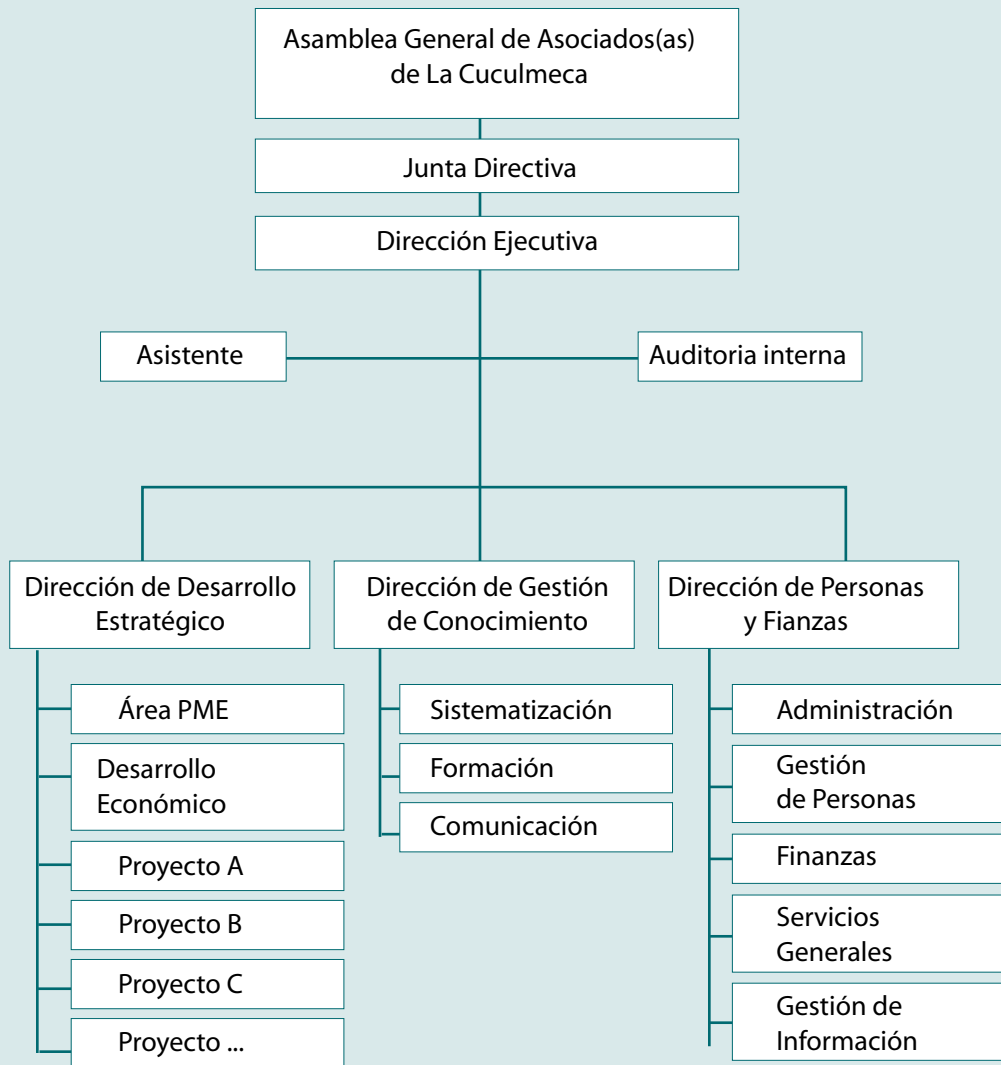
Asamblea General de Asociados(as) de La Cuculmeca

Junta Directiva

Dirección Ejecutiva

Asistente

Auditoria interna

Dirección de Desarrollo Estratégico

Área PME

Desarrollo Económico

Proyecto A

Proyecto B

Proyecto C

Proyecto ...

Dirección de Gestión de Conocimiento

Sistematización

Formación

Comunicación

Dirección de Personas y Fianzas

Administración

Gestión de Personas

Finanzas

Servicios Generales

Gestión de Información